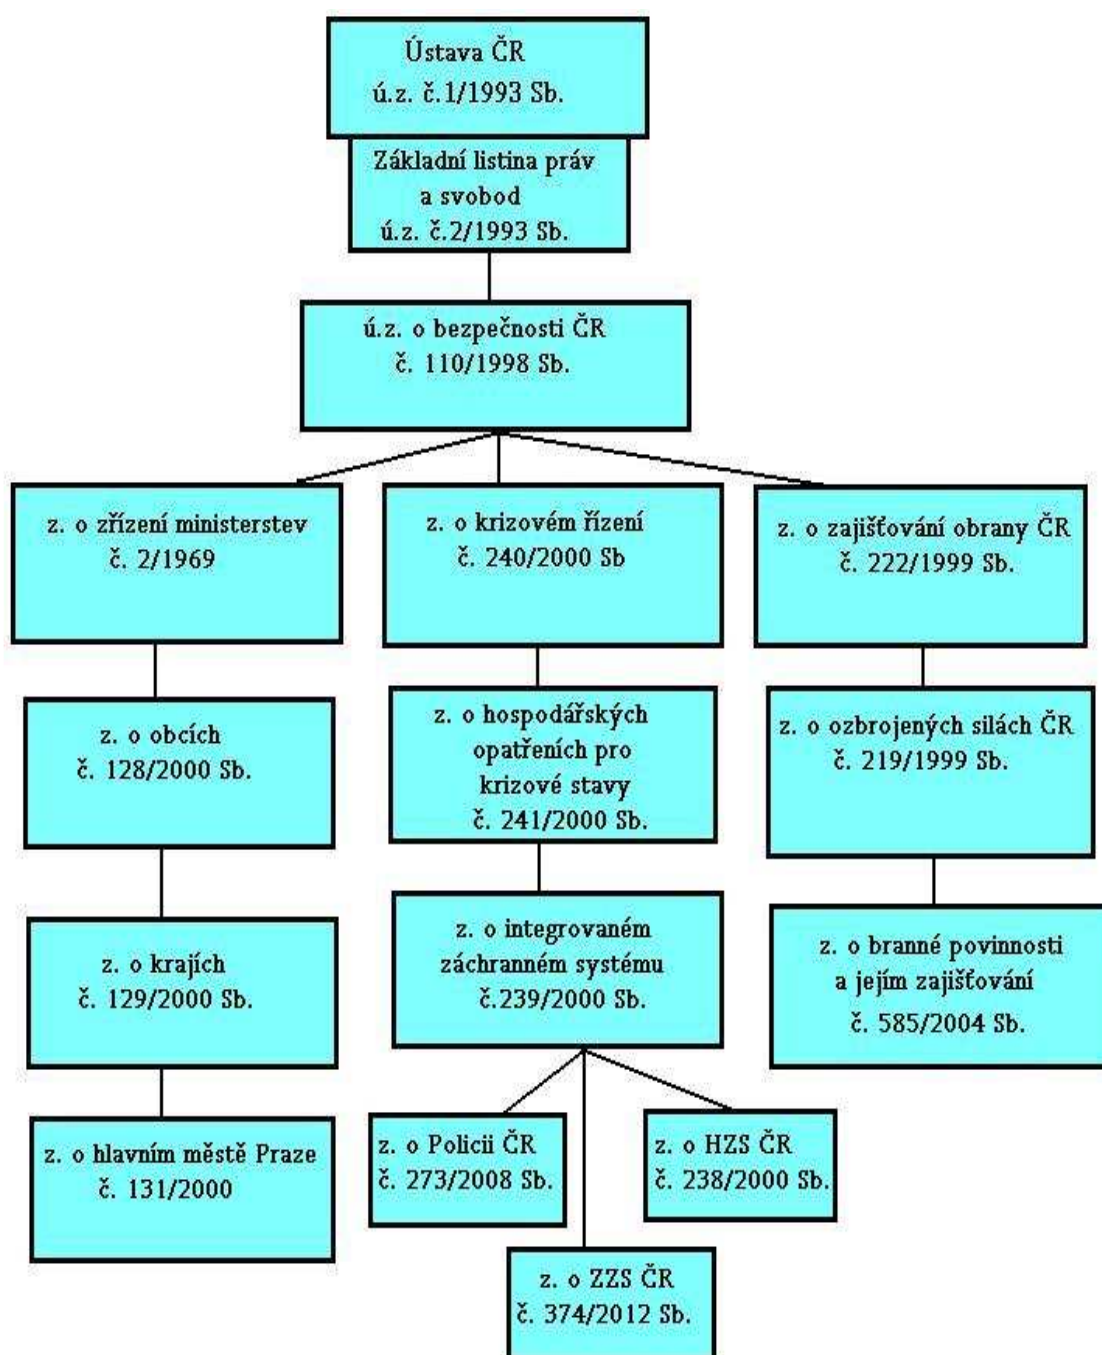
Ústava ČR
ú.z. č.1/1993 Sb.

Základní listina práv a svobod
ú.z. č.2/1993 Sb.

ú.z. o bezpečnosti ČR
č. 110/1998 Sb.

z. o zřízení ministerstev
č. 2/1969

z. o krizovém řízení
č. 240/2000 Sb

z. o zajišťování obrany ČR
č. 222/1999 Sb.

z. o obcích
č. 128/2000 Sb.

z. o hospodářských opatřeních pro krizové stavy
č. 241/2000 Sb.

z. o ozbrojených silách ČR
č. 219/1999 Sb.

z. o krajích
č. 129/2000 Sb.

z. o integrovaném záchranném systému
č.239/2000 Sb.

z. o branné povinnosti a jejím zajišťování
č. 585/2004 Sb.

z. o hlavním městě Praze
č. 131/2000

z. o Policii ČR
č. 273/2008 Sb.

z. o HZS ČR
č. 238/2000 Sb.

z. o ZZS ČR
č. 374/2012 Sb.